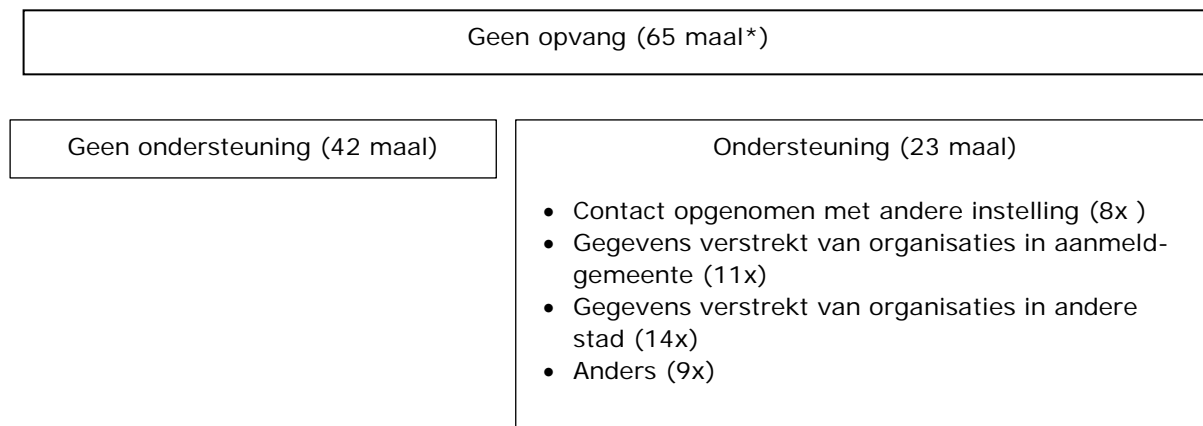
Geen opvang (65 maal*)

Geen ondersteuning (42 maal)

Ondersteuning (23 maal)

- Contact opgenomen met andere instelling (8x )
- Gegevens verstrekt van organisaties in aanmeldgemeente (11x)
- Gegevens verstrekt van organisaties in andere stad (14x)
- Anders (9x)